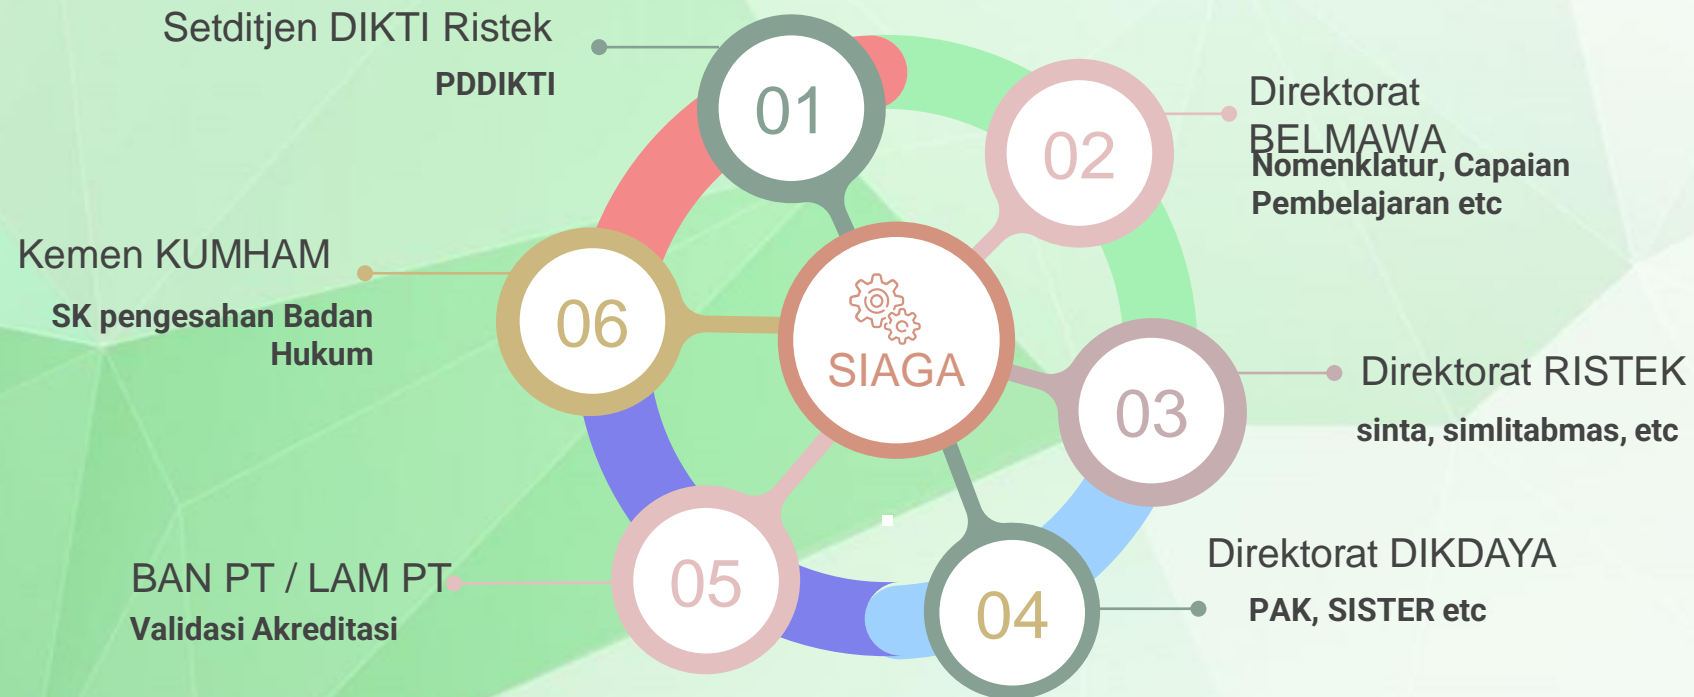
Setditjen DIKTI Ristek
PDDIKTI

01

Direktorat BELMAWA
Nomenklatur, Capaian Pembelajaran etc

02

Kemen KUMHAM
SK pengesahan Badan Hukum

06

SIAGA

03

Direktorat RISTEK
sinta, simlitabmas, etc

BAN PT / LAM PT
Validasi Akreditasi

05

04

Direktorat DIKDAYA
PAK, SISTER etc